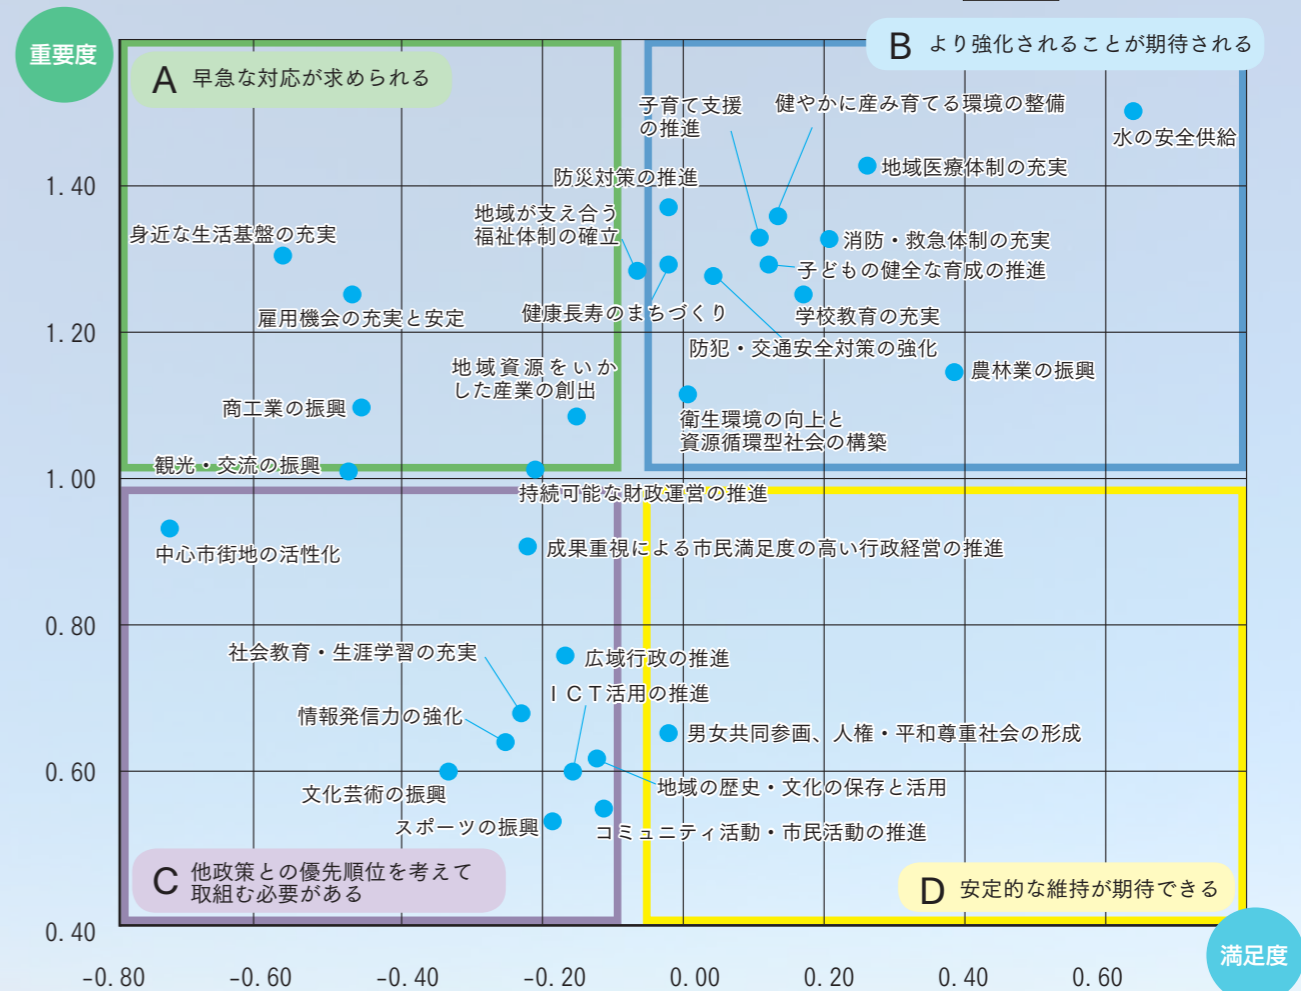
重要度

A 早急な対応が求められる

B より強化されることが期待される

1.40

1.20

1.00

0.80

0.60

0.40

子育て支援の推進

健やかに産み育てる環境の整備

水の安全供給

地域医療体制の充実

防災対策の推進

地域が支え合う福祉体制の確立

身近な生活基盤の充実

消防・救急体制の充実

子どもの健全な育成の推進

学校教育の充実

雇用機会の充実と安定

健康長寿のまちづくり

防犯・交通安全対策の強化

地域資源をいかした産業の創出

農林業の振興

商工業の振興

衛生環境の向上と資源循環型社会の構築

観光・交流の振興

持続可能な財政運営の推進

中心市街地の活性化

成果重視による市民満足度の高い行政経営の推進

社会教育・生涯学習の充実

広域行政の推進

ＩＣＴ活用の推進

情報発信力の強化

男女共同参画、人権・平和尊重社会の形成

地域の歴史・文化の保存と活用

文化芸術の振興

スポーツの振興

コミュニティ活動・市民活動の推進

C 他政策との優先順位を考えて取組む必要がある

D 安定的な維持が期待できる

-0.80 -0.60 -0.40 -0.20 0.00 0.20 0.40 0.60

満足度